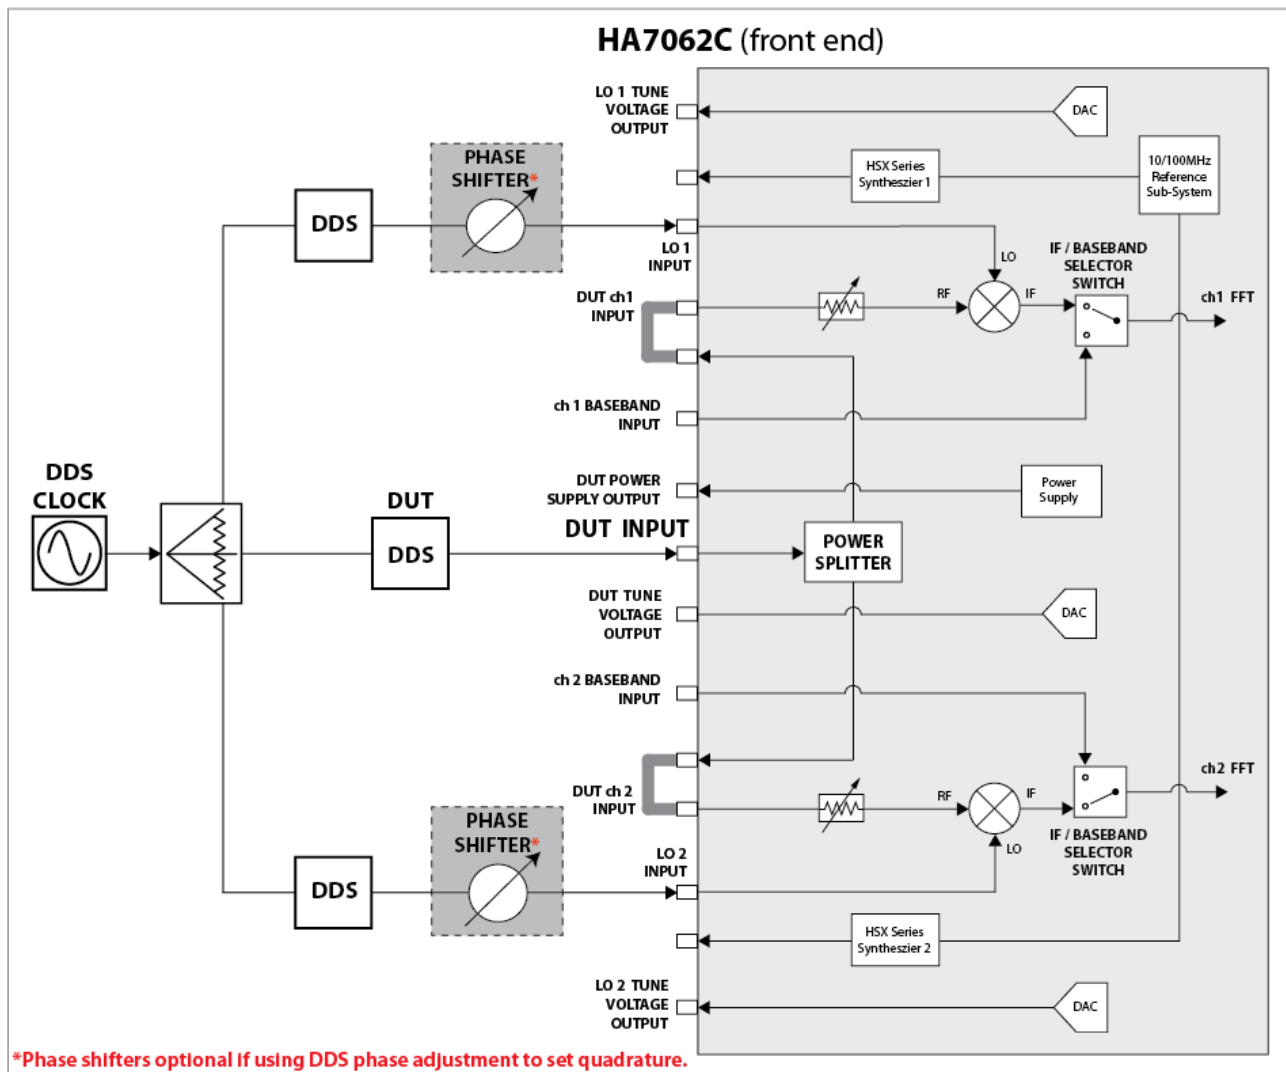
HA7062C (front end)

LO 1 TUNE VOLTAGE OUTPUT

DAC

HSX Series Syntheszier 1

10/100MHz Reference Sub-System

PHASE SHIFTER*

DDS

LO 1 INPUT

LO

IF / BASEBAND SELECTOR SWITCH

DUT ch1 INPUT

RF

IF

ch1 FFT

ch 1 BASEBAND INPUT

DDS CLOCK

DUT

DUT POWER SUPPLY OUTPUT

Power Supply

DUT INPUT

DDS

POWER SPLITTER

DUT TUNE VOLTAGE OUTPUT

DAC

ch 2 BASEBAND INPUT

DUT ch 2 INPUT

RF

IF

ch2 FFT

PHASE SHIFTER*

LO

IF / BASEBAND SELECTOR SWITCH

DDS

LO 2 INPUT

HSX Series Syntheszier 2

LO 2 TUNE VOLTAGE OUTPUT

DAC

*Phase shifters optional if using DDS phase adjustment to set quadrature.